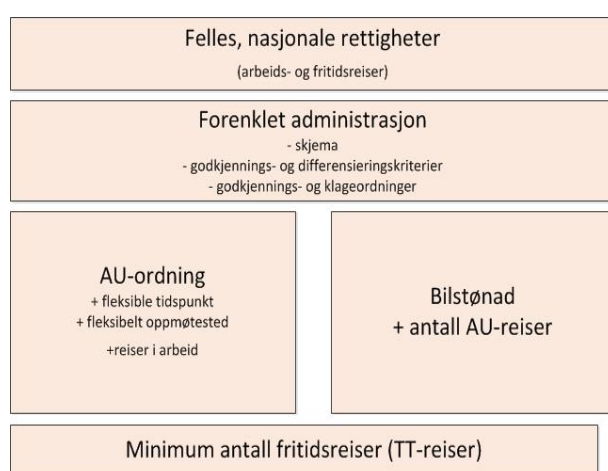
Felles, nasjonale rettigheter

(arbeids- og fritidsreiser)

Forenklet administrasjon

- skjema
- godkjennings- og differensieringskriterier
- godkjennings- og klageordninger

AU-ordning

+ fleksible tidspunkt
+ fleksibelt oppmøtested

+reiser i arbeid

Bilstønad
+ antall AU-reiser

Minimum antall fritidsreiser (TT-reiser)